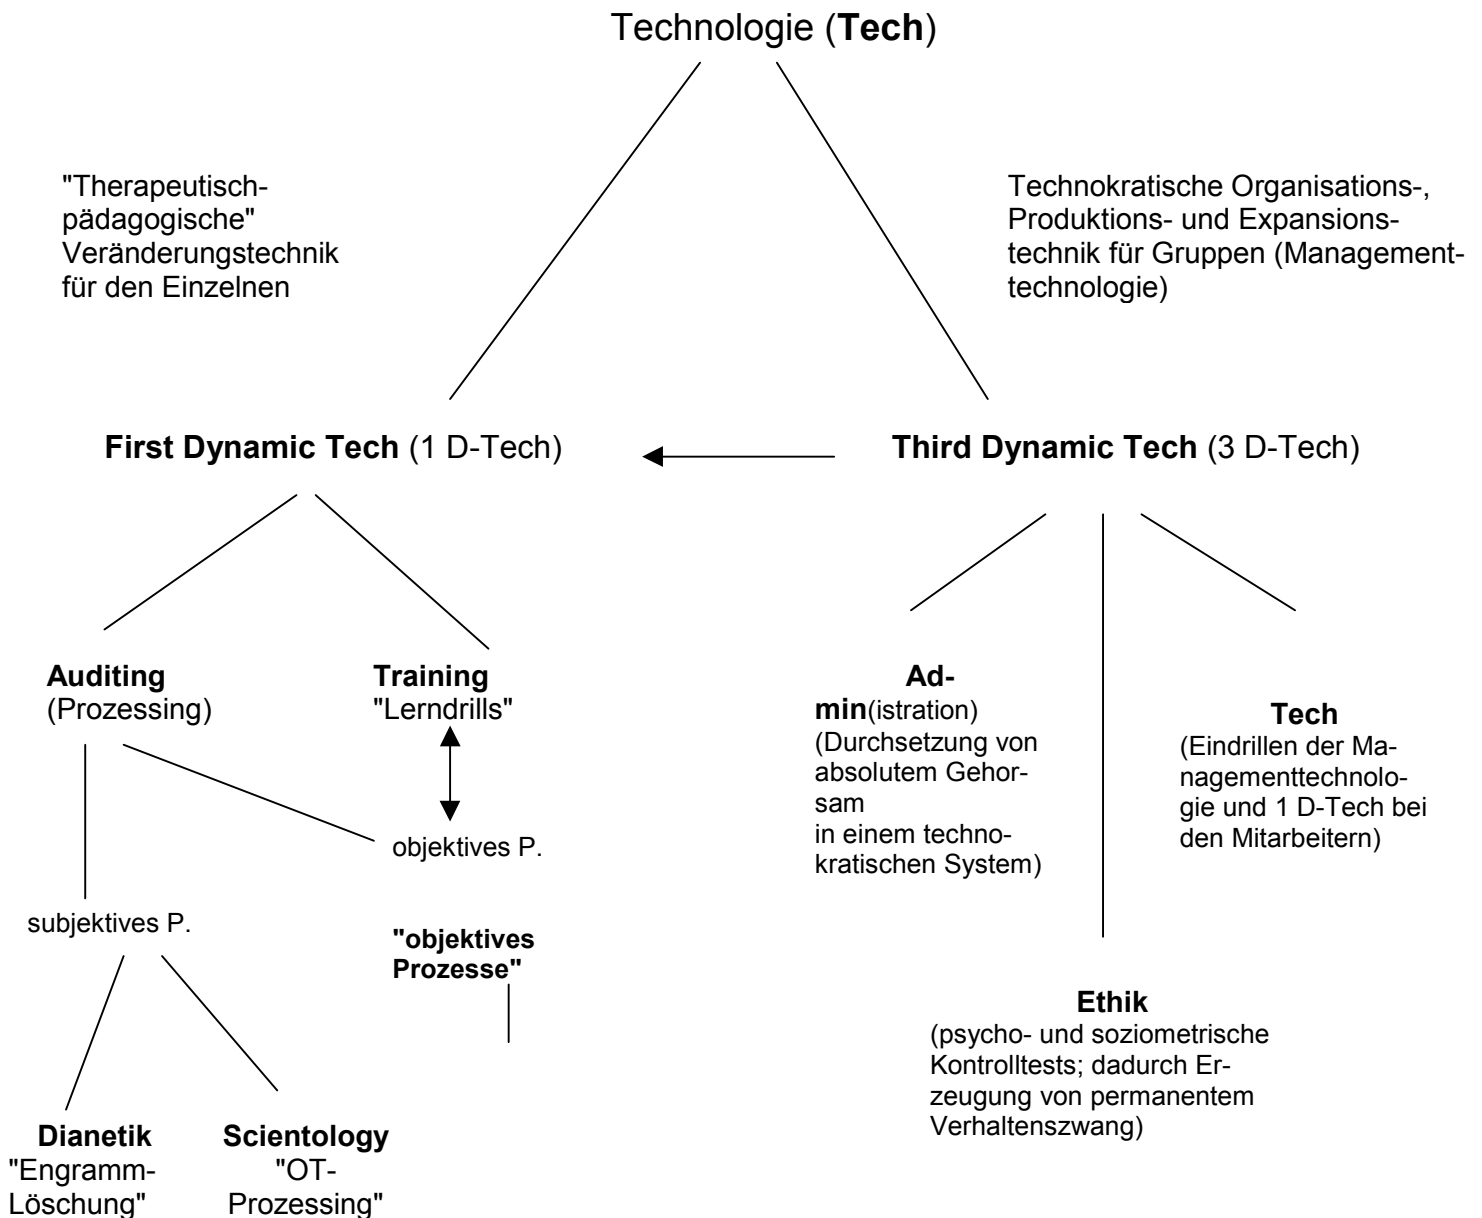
Technologie (**Tech**)

"Therapeutisch-pädagogische" Veränderungstechnik für den Einzelnen

Technokratische Organisations-, Produktions- und Expansionstechnik für Gruppen (Managementtechnologie)

**First Dynamic Tech** (1 D-Tech)

**Third Dynamic Tech** (3 D-Tech)

**Auditing** (Prozessing)

**Training** "Lerndrills"

objektives P.

subjektives P.

**"objektives Prozesse"**

**Dianetik** "Engramm-Löschung"

**Scientology** "OT-Prozessing"

**Admin**(istration) (Durchsetzung von absolutem Gehorsam in einem technokratischen System)

**Tech** (Eindrillen der Managementtechnologie und 1 D-Tech bei den Mitarbeitern)

**Ethik** (psycho- und soziometrische Kontrolltests; dadurch Erzeugung von permanentem Verhaltenszwang)